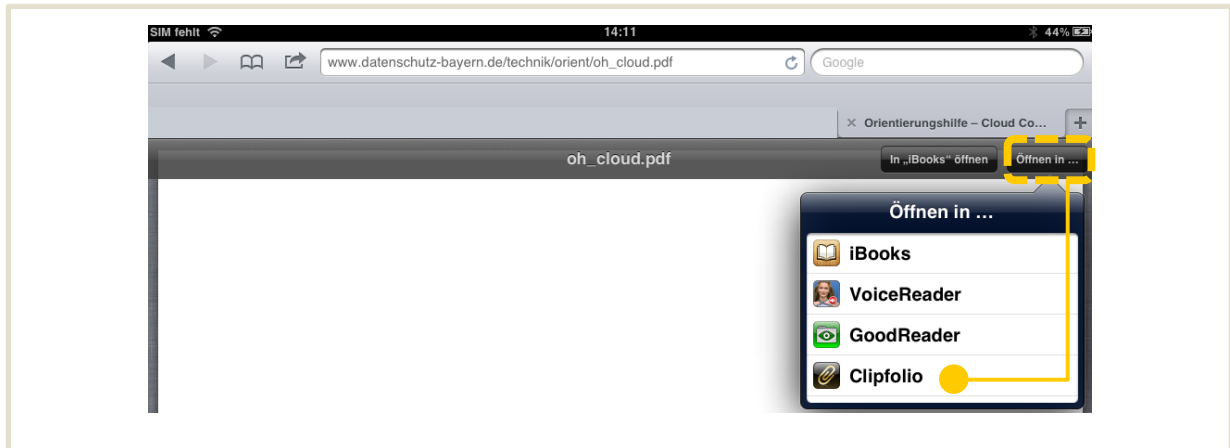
SIM fehlt 14:11 44%

www.datenschutz-bayern.de/technik/orient/oh_cloud.pdf

Google

× Orientierungshilfe – Cloud Co...

+

oh_cloud.pdf

In „iBooks“ öffnen

Öffnen in ...

Öffnen in ...

iBooks

VoiceReader

GoodReader

Clipfolio